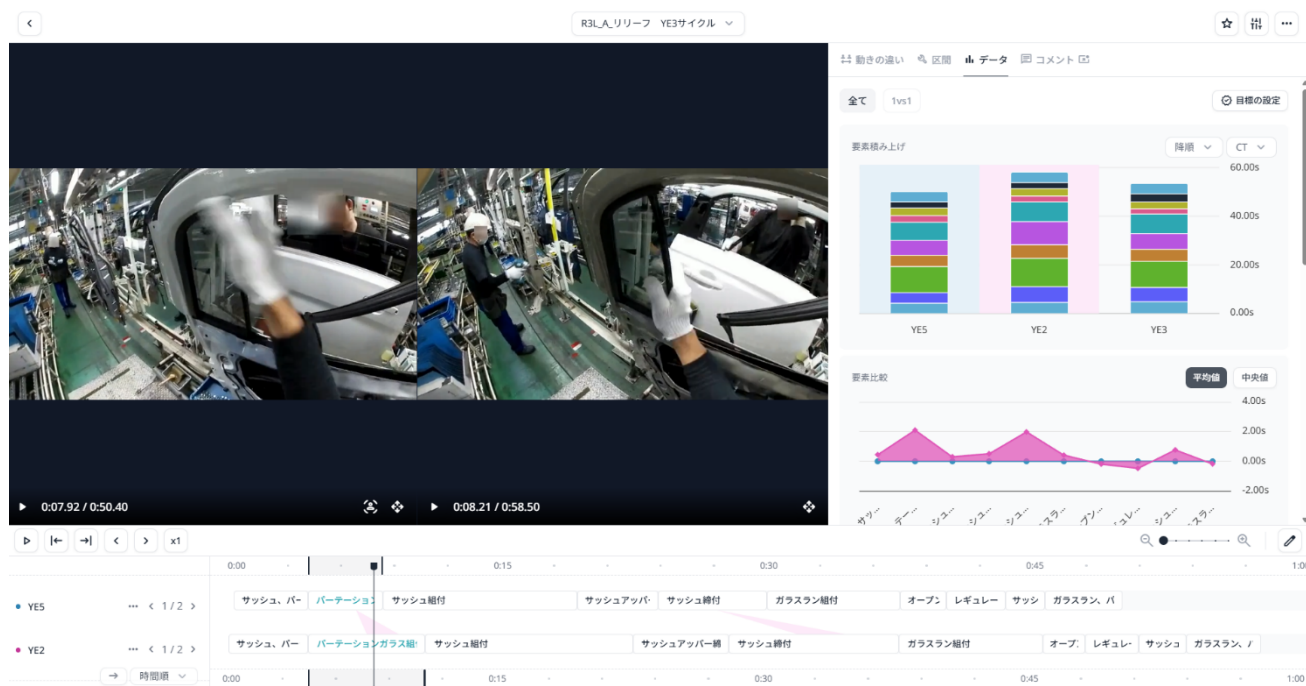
R3L_A_リリーフ YE3サイクル

動きの違い　区間　データ　コメント

全て　1vs1　目標の設定

要素積み上げ　降順　CT

60.00s
40.00s
20.00s
0.00s

YE5　YE2　YE3

要素比較　平均値　中央値

4.00s
2.00s
0.00s
-2.00s

サッ…　テー…　シュ…　シュ…　シュ…　ガラス…　プン…　ュレ…　シュ…　ガラス…

▶ 0:07.92 / 0:50.40

▶ 0:08.21 / 0:58.50

x1

0:00　0:15　0:30　0:45　1:00

YE5　… ‹ 1 / 2 ›　サッシュ、パー　パーテーション　サッシュ組付　サッシュアッパ　サッシュ締付　ガラスラン組付　オープン　レギュレー　サッシ　ガラスラン、パ

YE2　… ‹ 1 / 2 ›　サッシュ、パー　パーテーションガラス組　サッシュ組付　サッシュアッパー締　サッシュ締付　ガラスラン組付　オープ　レギュレ　サッシュ　ガラスラン、ｸ

時間順

0:00　0:15　0:30　0:45　1:00